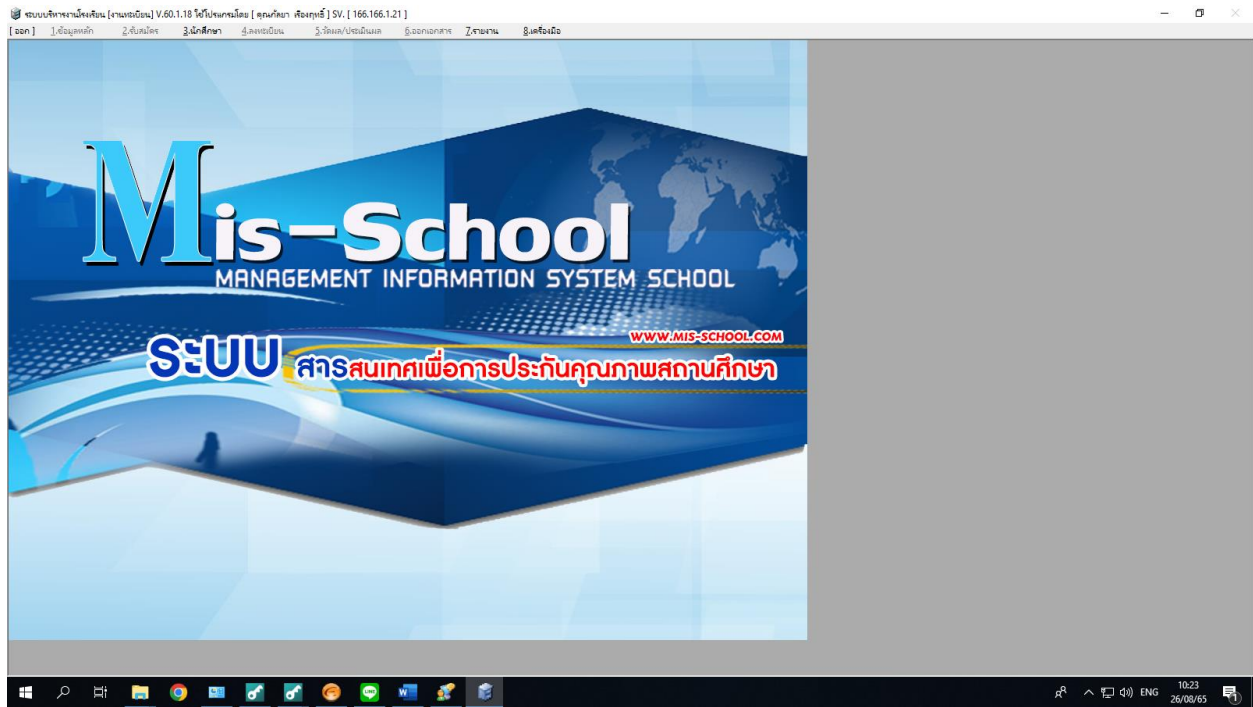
ระบบบริหารงานโรงเรียน [งานทะเบียน] V.60.1.18 ใช้โปรแกรมโดย [ คุณภัคมา เรืองฤทธิ์ ] SV. [ 166.166.1.21 ]

[ ออก ] 1.ข้อมูลหลัก 2.รับสมัคร 3.นักศึกษา 4.ลงทะเบียน 5.วัดผล/ประเมินผล 6.ออกเอกสาร 7.รายงาน 8.เครื่องมือ

Mis-School
MANAGEMENT INFORMATION SYSTEM SCHOOL

WWW.MIS-SCHOOL.COM

ระบบ สารสนเทศเพื่อการประกันคุณภาพสถานศึกษา

ENG 10:23 26/08/65